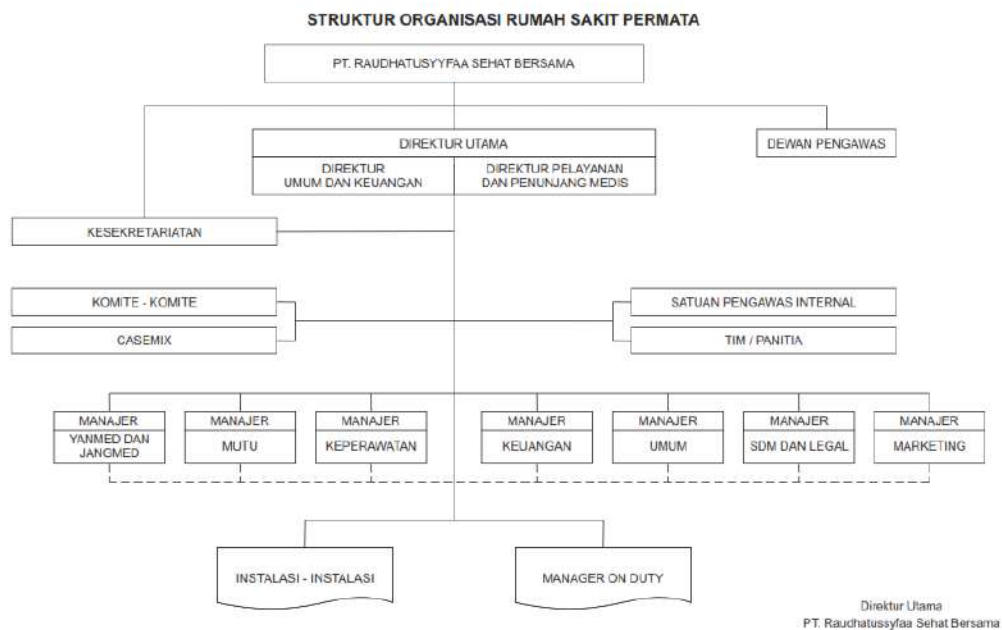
STRUKTUR ORGANISASI RUMAH SAKIT PERMATA

PT. RAUDHATUSYYFAA SEHAT BERSAMA

DIREKTUR UTAMA

DIREKTUR UMUM DAN KEUANGAN

DIREKTUR PELAYANAN DAN PENUNJANG MEDIS

DEWAN PENGAWAS

KESEKRETARIATAN

KOMITE - KOMITE

CASEMIX

SATUAN PENGAWAS INTERNAL

TIM / PANITIA

MANAJER YANMED DAN JANGMED

MANAJER MUTU

MANAJER KEPERAWATAN

MANAJER KEUANGAN

MANAJER UMUM

MANAJER SDM DAN LEGAL

MANAJER MARKETING

INSTALASI - INSTALASI

MANAGER ON DUTY

Direktur Utama
PT. Raudhatussyfaa Sehat Bersama